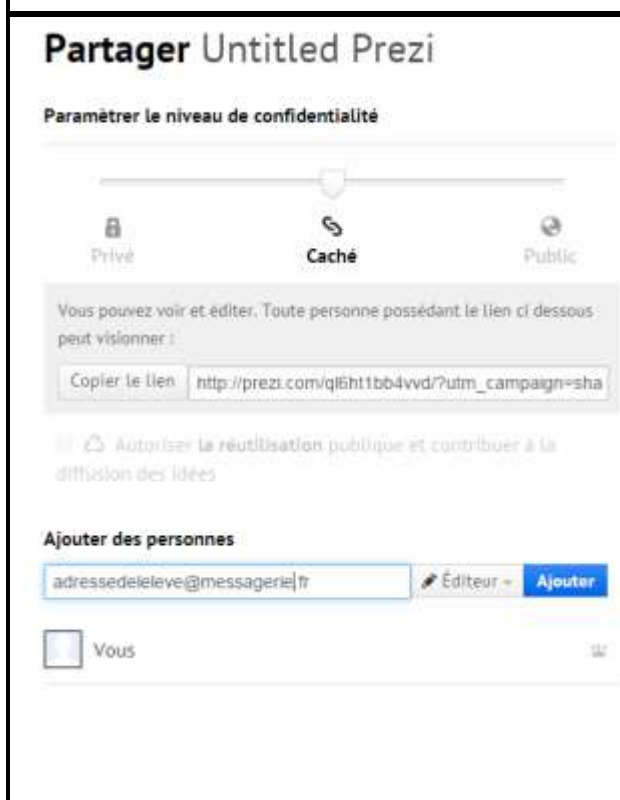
Partager Untitled Prezi

Paramétrer le niveau de confidentialité

Privé

Caché

Public

Vous pouvez voir et éditer. Toute personne possédant le lien ci dessous peut visionner :

Copier le lien

http://prezi.com/ql6ht1bb4vvd/?utm_campaign=sha

Autoriser la réutilisation publique et contribuer à la diffusion des idées

Ajouter des personnes

adressedeleleve@messagerie.fr

Éditeur

Ajouter

Vous